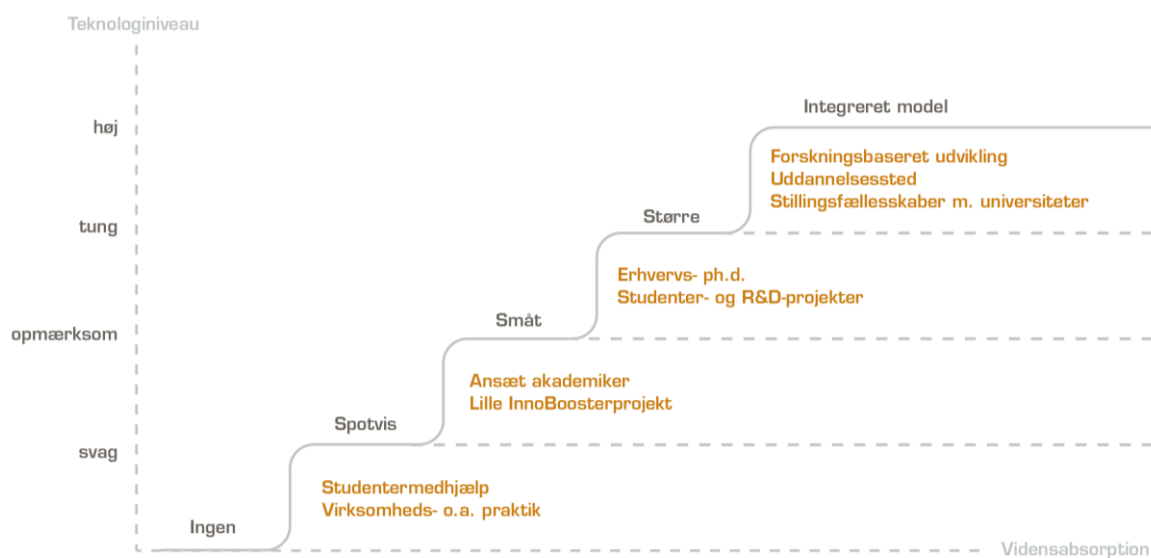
Teknologiniveau

høj

tung

opmærksom

svag

Integreret model

Forskningsbaseret udvikling
Uddannelsessted
Stillingsfællesskaber m. universiteter

Større

Erhvervs- ph.d.
Studenter- og R&D-projekter

Småt

Ansæt akademiker
Lille InnoBoosterprojekt

Spotvis

Studentermedhjælp
Virksomheds- o.a. praktik

Ingen

Vidensabsorption